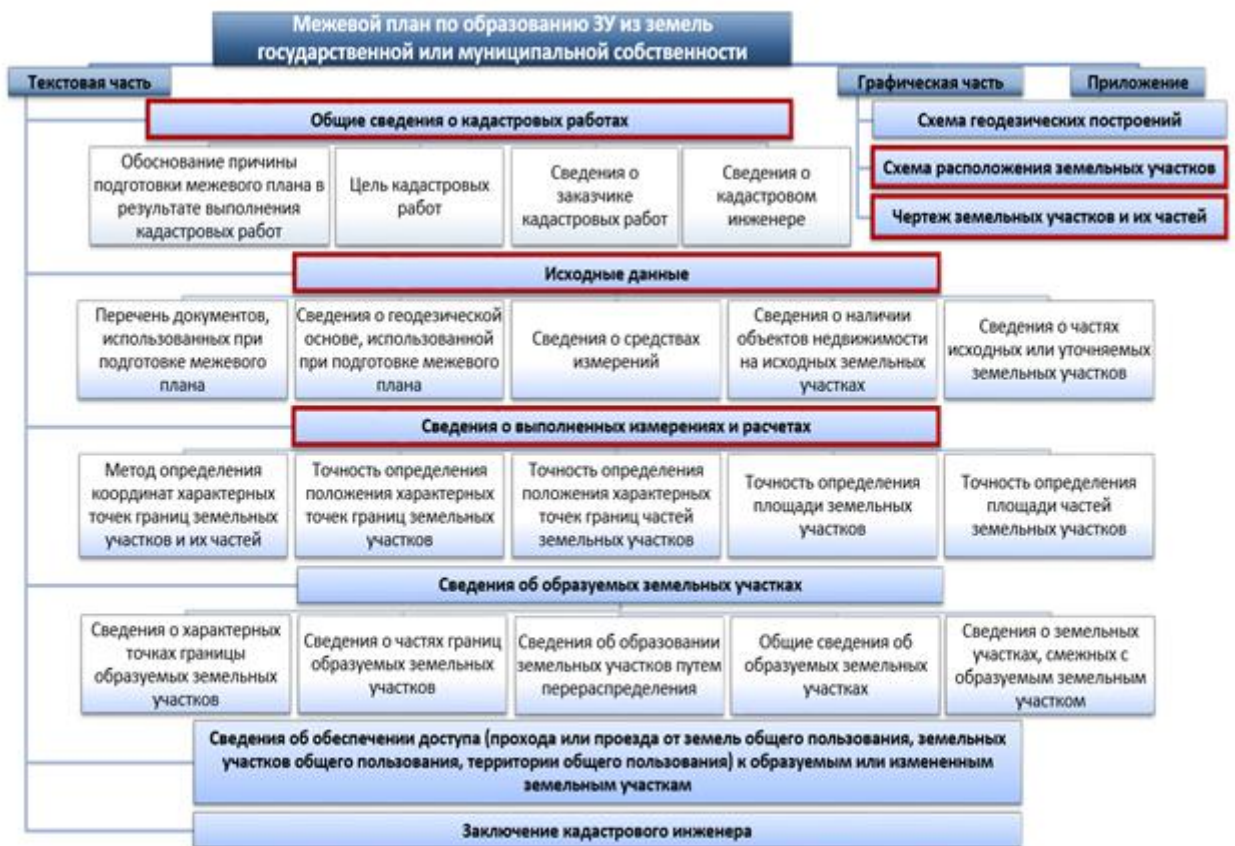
Межевой план по образованию ЗУ из земель государственной или муниципальной собственности

Текстовая часть

Графическая часть

Приложение

Общие сведения о кадастровых работах

Схема геодезических построений

Схема расположения земельных участков

Чертеж земельных участков и их частей

Обоснование причины подготовки межевого плана в результате выполнения кадастровых работ

Цель кадастровых работ

Сведения о заказчике кадастровых работ

Сведения о кадастровом инженере

Исходные данные

Перечень документов, использованных при подготовке межевого плана

Сведения о геодезической основе, использованной при подготовке межевого плана

Сведения о средствах измерений

Сведения о наличии объектов недвижимости на исходных земельных участках

Сведения о частях исходных или уточняемых земельных участков

Сведения о выполненных измерениях и расчетах

Метод определения координат характерных точек границ земельных участков и их частей

Точность определения положения характерных точек границ земельных участков

Точность определения положения характерных точек границ частей земельных участков

Точность определения площади земельных участков

Точность определения площади частей земельных участков

Сведения об образуемых земельных участках

Сведения о характерных точках границы образуемых земельных участков

Сведения о частях границ образуемых земельных участков

Сведения об образовании земельных участков путем перераспределения

Общие сведения об образуемых земельных участках

Сведения о земельных участках, смежных с образуемым земельным участком

Сведения об обеспечении доступа (прохода или проезда от земель общего пользования, земельных участков общего пользования, территории общего пользования) к образуемым или измененным земельным участкам

Заключение кадастрового инженера